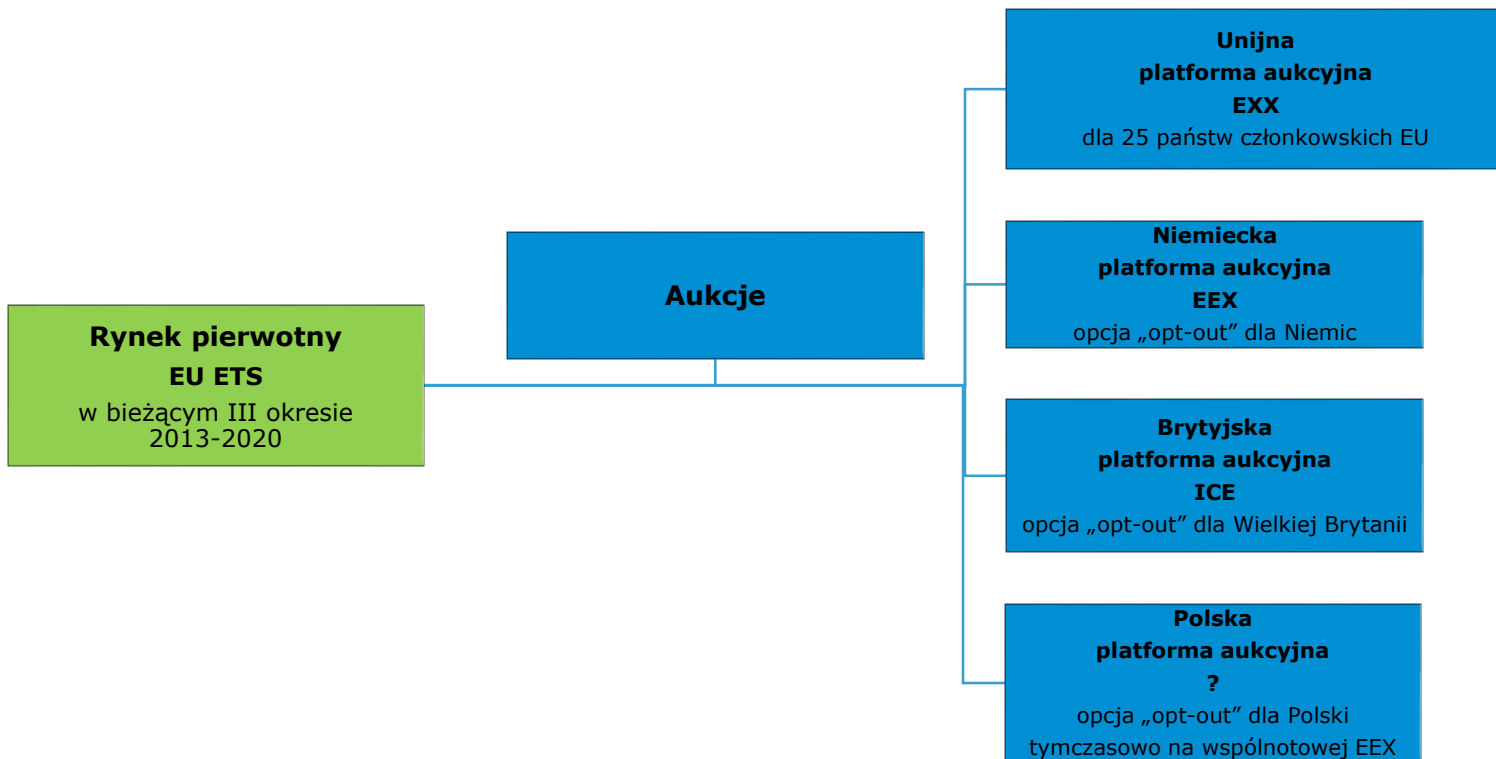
Rynek pierwotny
EU ETS
w bieżącym III okresie
2013-2020

Aukcje

Unijna
platforma aukcyjna
EXX
dla 25 państw członkowskich EU

Niemiecka
platforma aukcyjna
EEX
opcja „opt-out” dla Niemic

Brytyjska
platforma aukcyjna
ICE
opcja „opt-out” dla Wielkiej Brytanii

Polska
platforma aukcyjna
?
opcja „opt-out” dla Polski
tymczasowo na wspólnotowej EEX